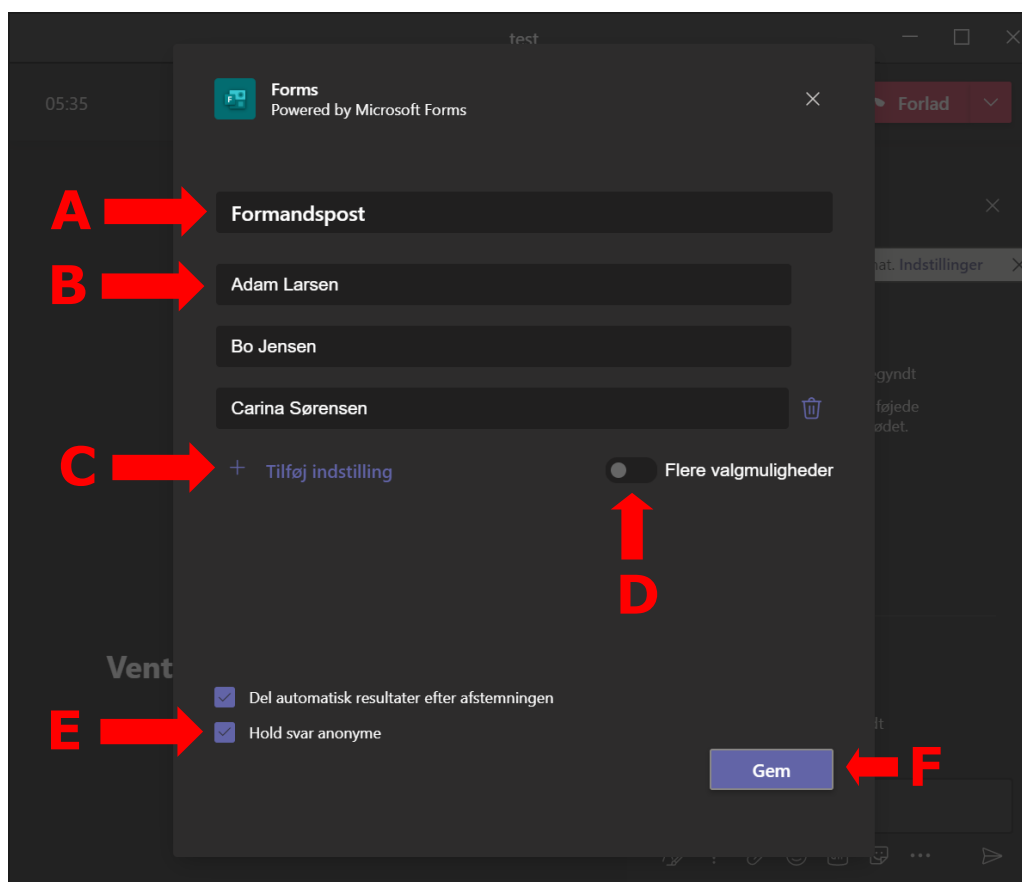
test

05:35

Forms
Powered by Microsoft Forms

Forlad

A

Formandspost

B

Adam Larsen

Bo Jensen

Carina Sørensen

nat. Indstillinger

egyndt

føjede
ødet.

C

+ Tilføj indstilling

Flere valgmuligheder

D

Vent

Del automatisk resultater efter afstemningen

E

Hold svar anonyme

dt

Gem

F